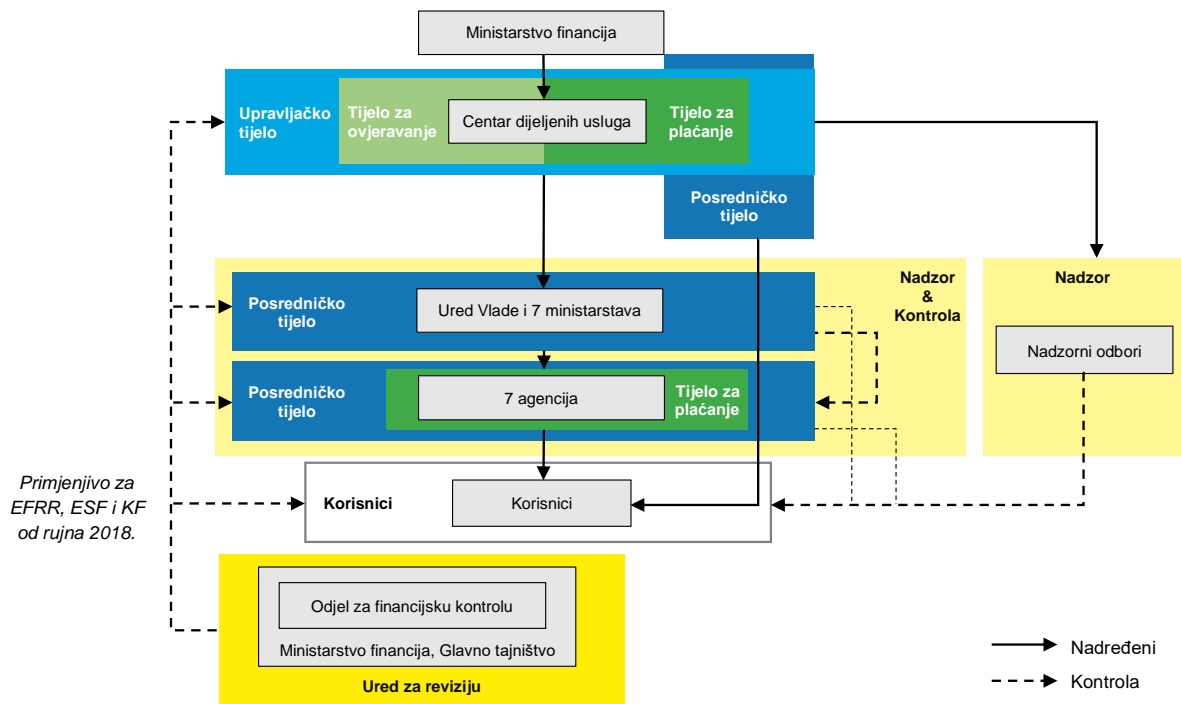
Ministarstvo financija

Upravljačko tijelo

Tijelo za ovjeravanje

Centar dijeljenih usluga

Tijelo za plaćanje

Posredničko tijelo

Nadzor & Kontrola

Nadzor

Posredničko tijelo

Ured Vlade i 7 ministarstava

Nadzorni odbori

Posredničko tijelo

7 agencija

Tijelo za plaćanje

Primjenjivo za EFRR, ESF i KF od rujna 2018.

Korisnici

Korisnici

Odjel za financijsku kontrolu

Ministarstvo financija, Glavno tajništvo

Ured za reviziju

Nadređeni

Kontrola